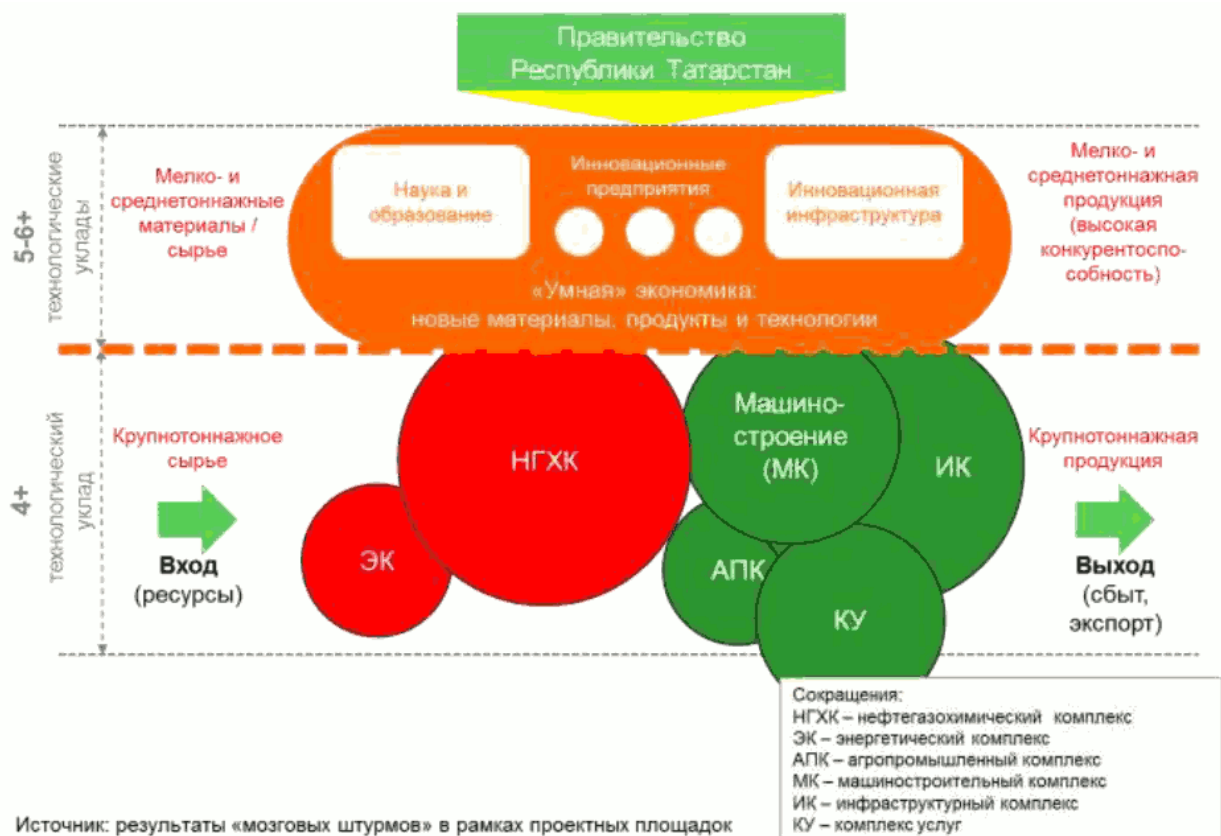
Правительство Республики Татарстан

5-6+ технологические уклады

Мелко- и среднетоннажные материалы / сырье

Наука и образование

Инновационные предприятия

Инновационная инфраструктура

«Умная» экономика: новые материалы, продукты и технологии

Мелко- и среднетоннажная продукция (высокая конкурентоспособность)

4+ технологический уклад

Крупнотоннажное сырье

Вход (ресурсы)

НГХК

ЭК

Машиностроение (МК)

ИК

АПК

КУ

Крупнотоннажная продукция

Выход (сбыт, экспорт)

Сокращения:
НГХК – нефтегазохимический комплекс
ЭК – энергетический комплекс
АПК – агропромышленный комплекс
МК – машиностроительный комплекс
ИК – инфраструктурный комплекс
КУ – комплекс услуг

Источник: результаты «мозговых штурмов» в рамках проектных площадок